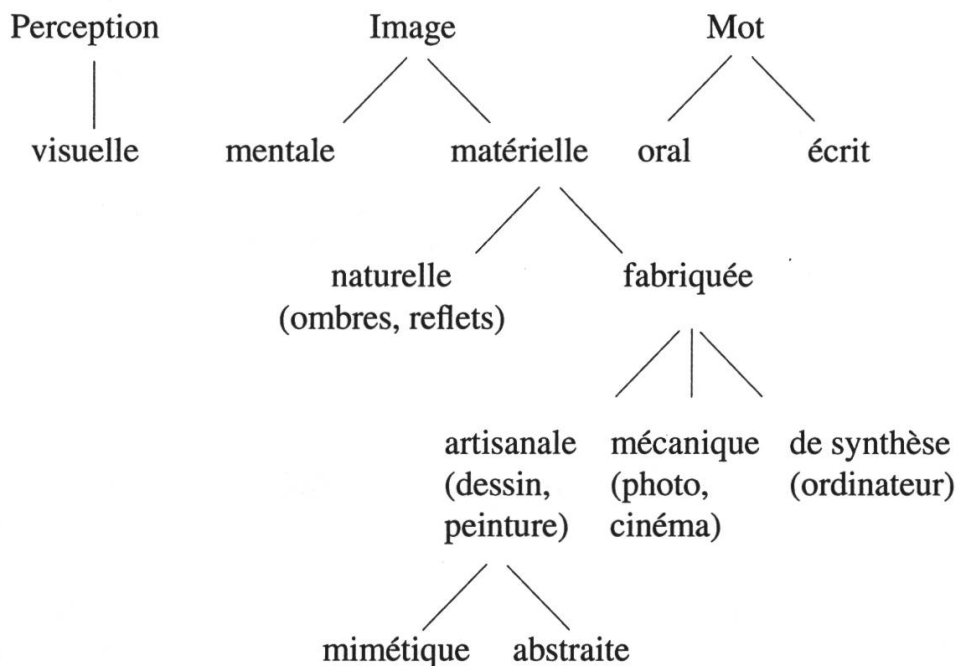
Perception

visuelle

Image

mentale

matérielle

naturelle (ombres, reflets)

fabriquée

artisanale (dessin, peinture)

mimétique

abstraite

mécanique (photo, cinéma)

de synthèse (ordinateur)

Mot

oral

écrit